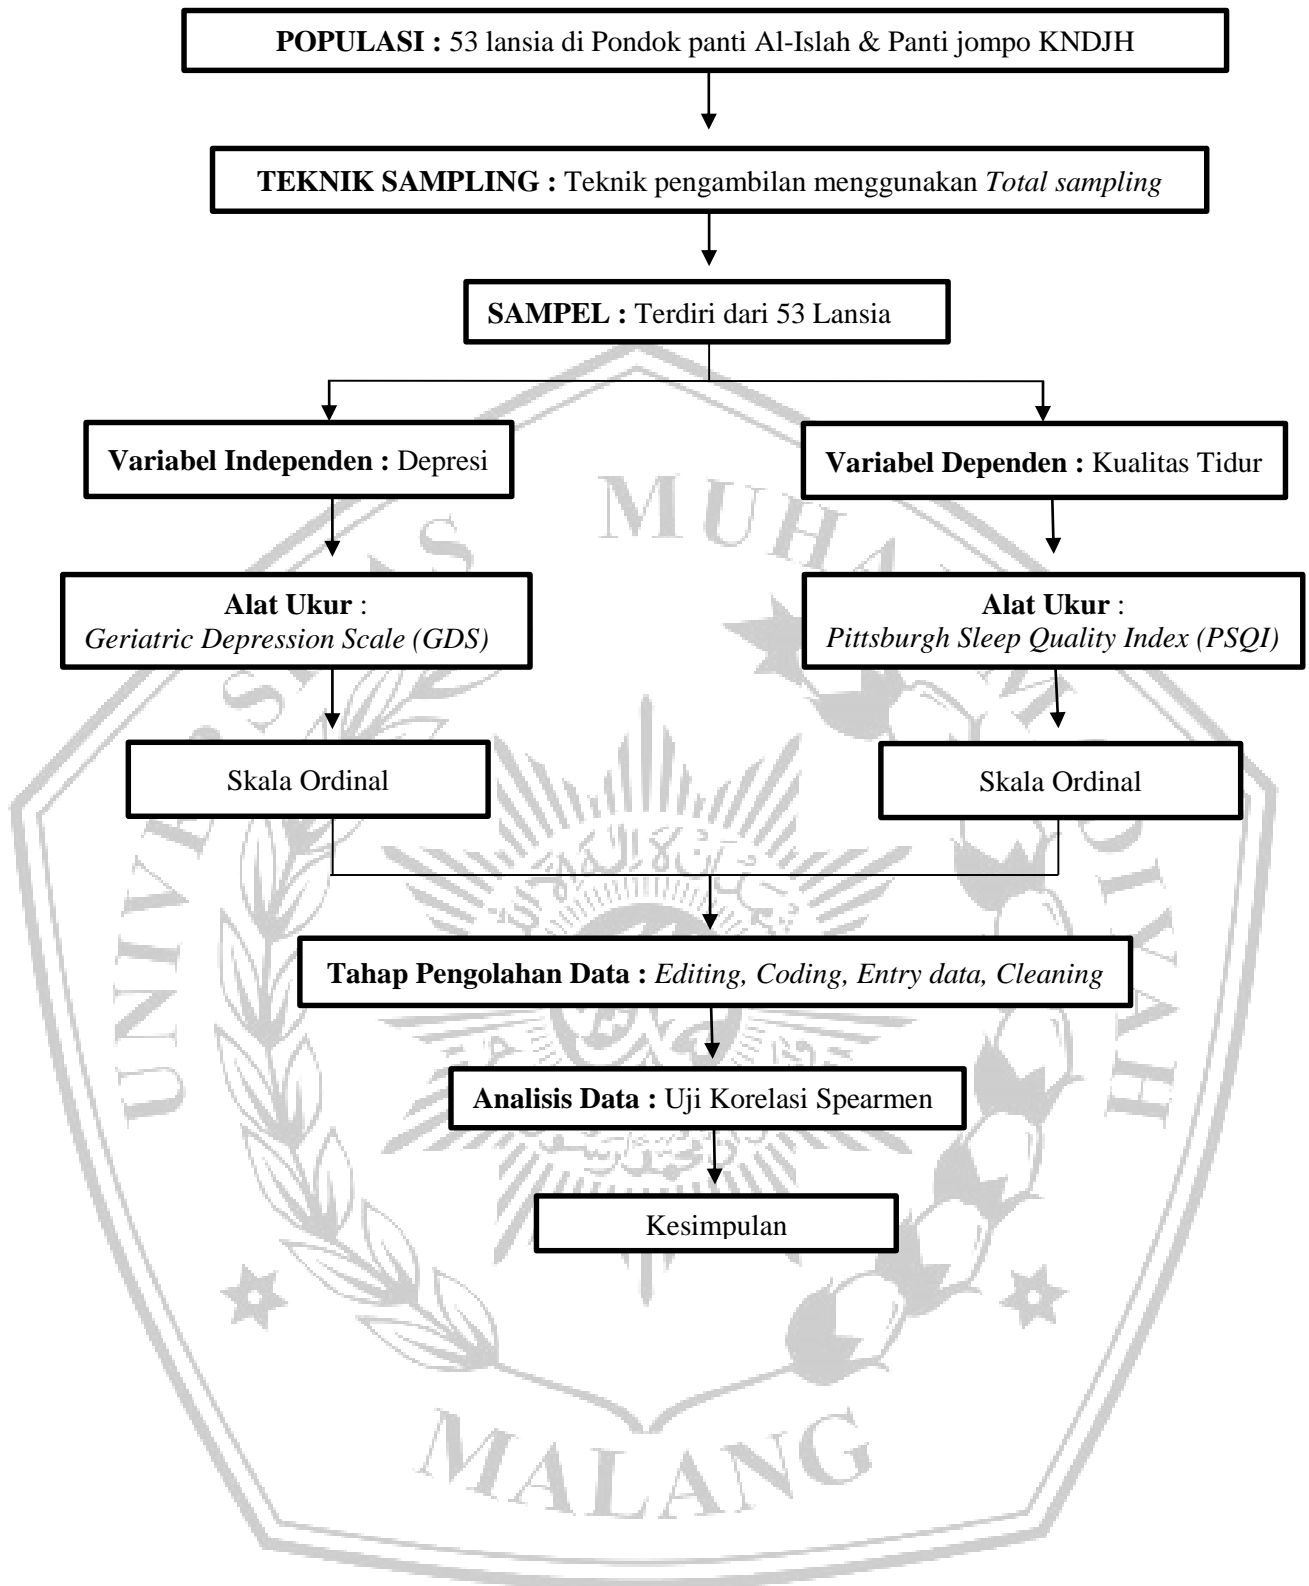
**POPULASI :** 53 lansia di Pondok panti Al-Islah & Panti jompo KNDJH

**TEKNIK SAMPLING :** Teknik pengambilan menggunakan *Total sampling*

**SAMPEL :** Terdiri dari 53 Lansia

**Variabel Independen :** Depresi

**Variabel Dependen :** Kualitas Tidur

**Alat Ukur** : *Geriatric Depression Scale (GDS)*

**Alat Ukur** : *Pittsburgh Sleep Quality Index (PSQI)*

Skala Ordinal

Skala Ordinal

**Tahap Pengolahan Data :** *Editing, Coding, Entry data, Cleaning*

**Analisis Data :** Uji Korelasi Spearmen

Kesimpulan

UNIVERSITAS MUHAMMADIYAH MALANG